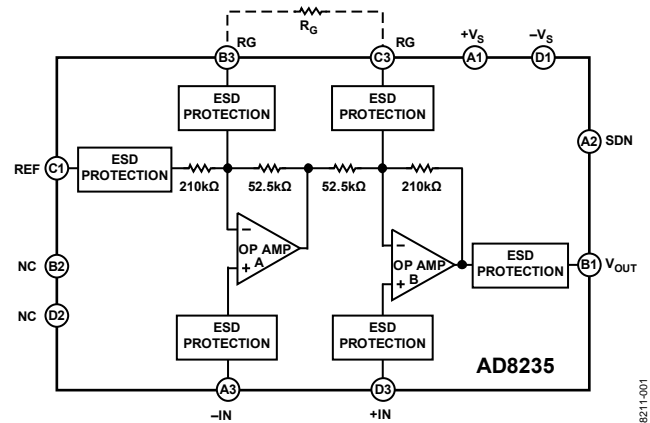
$R_G$

B3 RG

C3 RG

A1 $+V_S$

D1 $-V_S$

ESD PROTECTION

ESD PROTECTION

A2 SDN

REF C1

ESD PROTECTION

210kΩ

52.5kΩ

52.5kΩ

210kΩ

–

OP AMP A

+

–

OP AMP B

+

ESD PROTECTION

B1 $V_{OUT}$

NC B2

NC D2

ESD PROTECTION

ESD PROTECTION

AD8235

A3

D3

–IN

+IN

08211-001